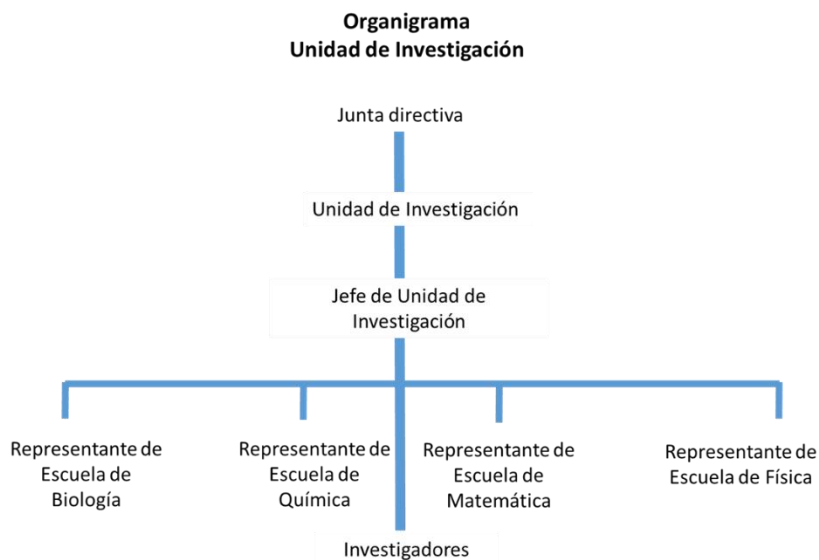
Organigrama
Unidad de Investigación

Junta directiva

Unidad de Investigación

Jefe de Unidad de Investigación

Representante de Escuela de Biología

Representante de Escuela de Química

Representante de Escuela de Matemática

Representante de Escuela de Física

Investigadores